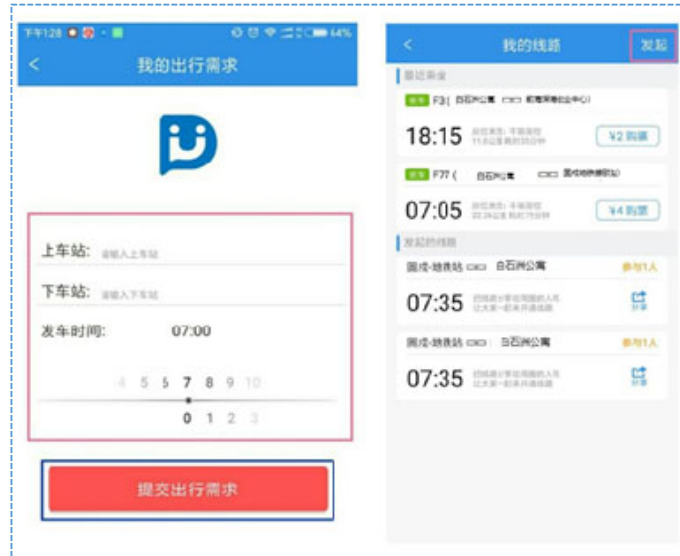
下午1:28

64%

<

我的出行需求

上车站: 请输入上车站

下车站: 请输入下车站

发车时间: 07:00

4 5 6 7 8 9 10

0 1 2 3

提交出行需求

<

我的线路

发起

最近乘坐

F3( 白石洲公寓 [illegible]

18:15 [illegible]

¥2 购票

F77 ( 白石洲公寓 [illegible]

07:05 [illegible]

¥4 购票

发起的线路

圆成·地铁站 白石洲公寓

参与1人

07:35 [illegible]

分享

圆成·地铁站 白石洲公寓

参与1人

07:35 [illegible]

分享